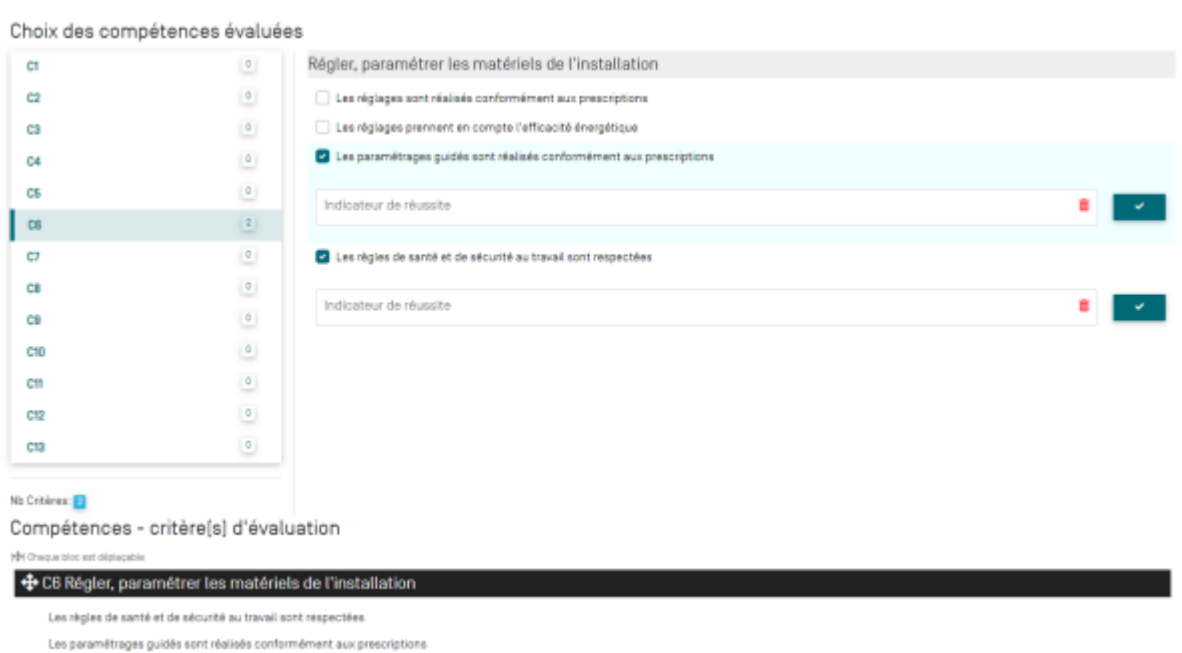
Choix des compétences évaluées

C1 0
C2 0
C3 0
C4 0
C5 0
C6 2
C7 0
C8 0
C9 0
C10 0
C11 0
C12 0
C13 0

Régler, paramétrer les matériels de l'installation

Les réglages sont réalisés conformément aux prescriptions

Les réglages prennent en compte l'efficacité énergétique

Les paramétrages guidés sont réalisés conformément aux prescriptions

Indicateur de réussite

Les règles de santé et de sécurité au travail sont respectées

Indicateur de réussite

Nb Critères: 2

Compétences - critère(s) d'évaluation

Chaque bloc est déplaçable

C6 Régler, paramétrer les matériels de l'installation

Les règles de santé et de sécurité au travail sont respectées

Les paramétrages guidés sont réalisés conformément aux prescriptions